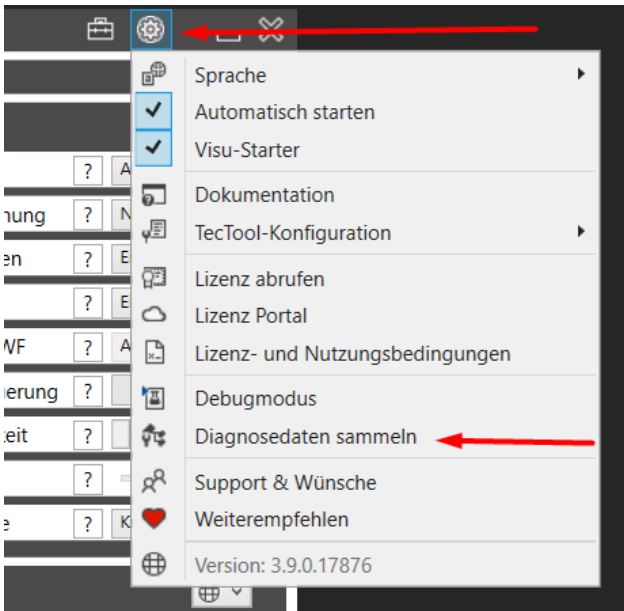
Sprache
Automatisch starten
Visu-Starter
Dokumentation
TecTool-Konfiguration
Lizenz abrufen
Lizenz Portal
Lizenz- und Nutzungsbedingungen
Debugmodus
Diagnosedaten sammeln
Support & Wünsche
Weiterempfehlen
Version: 3.9.0.17876

? A
hnung ? N
en ? E
? E
WF ? A
uerung ?
teit ?
?
e ? K